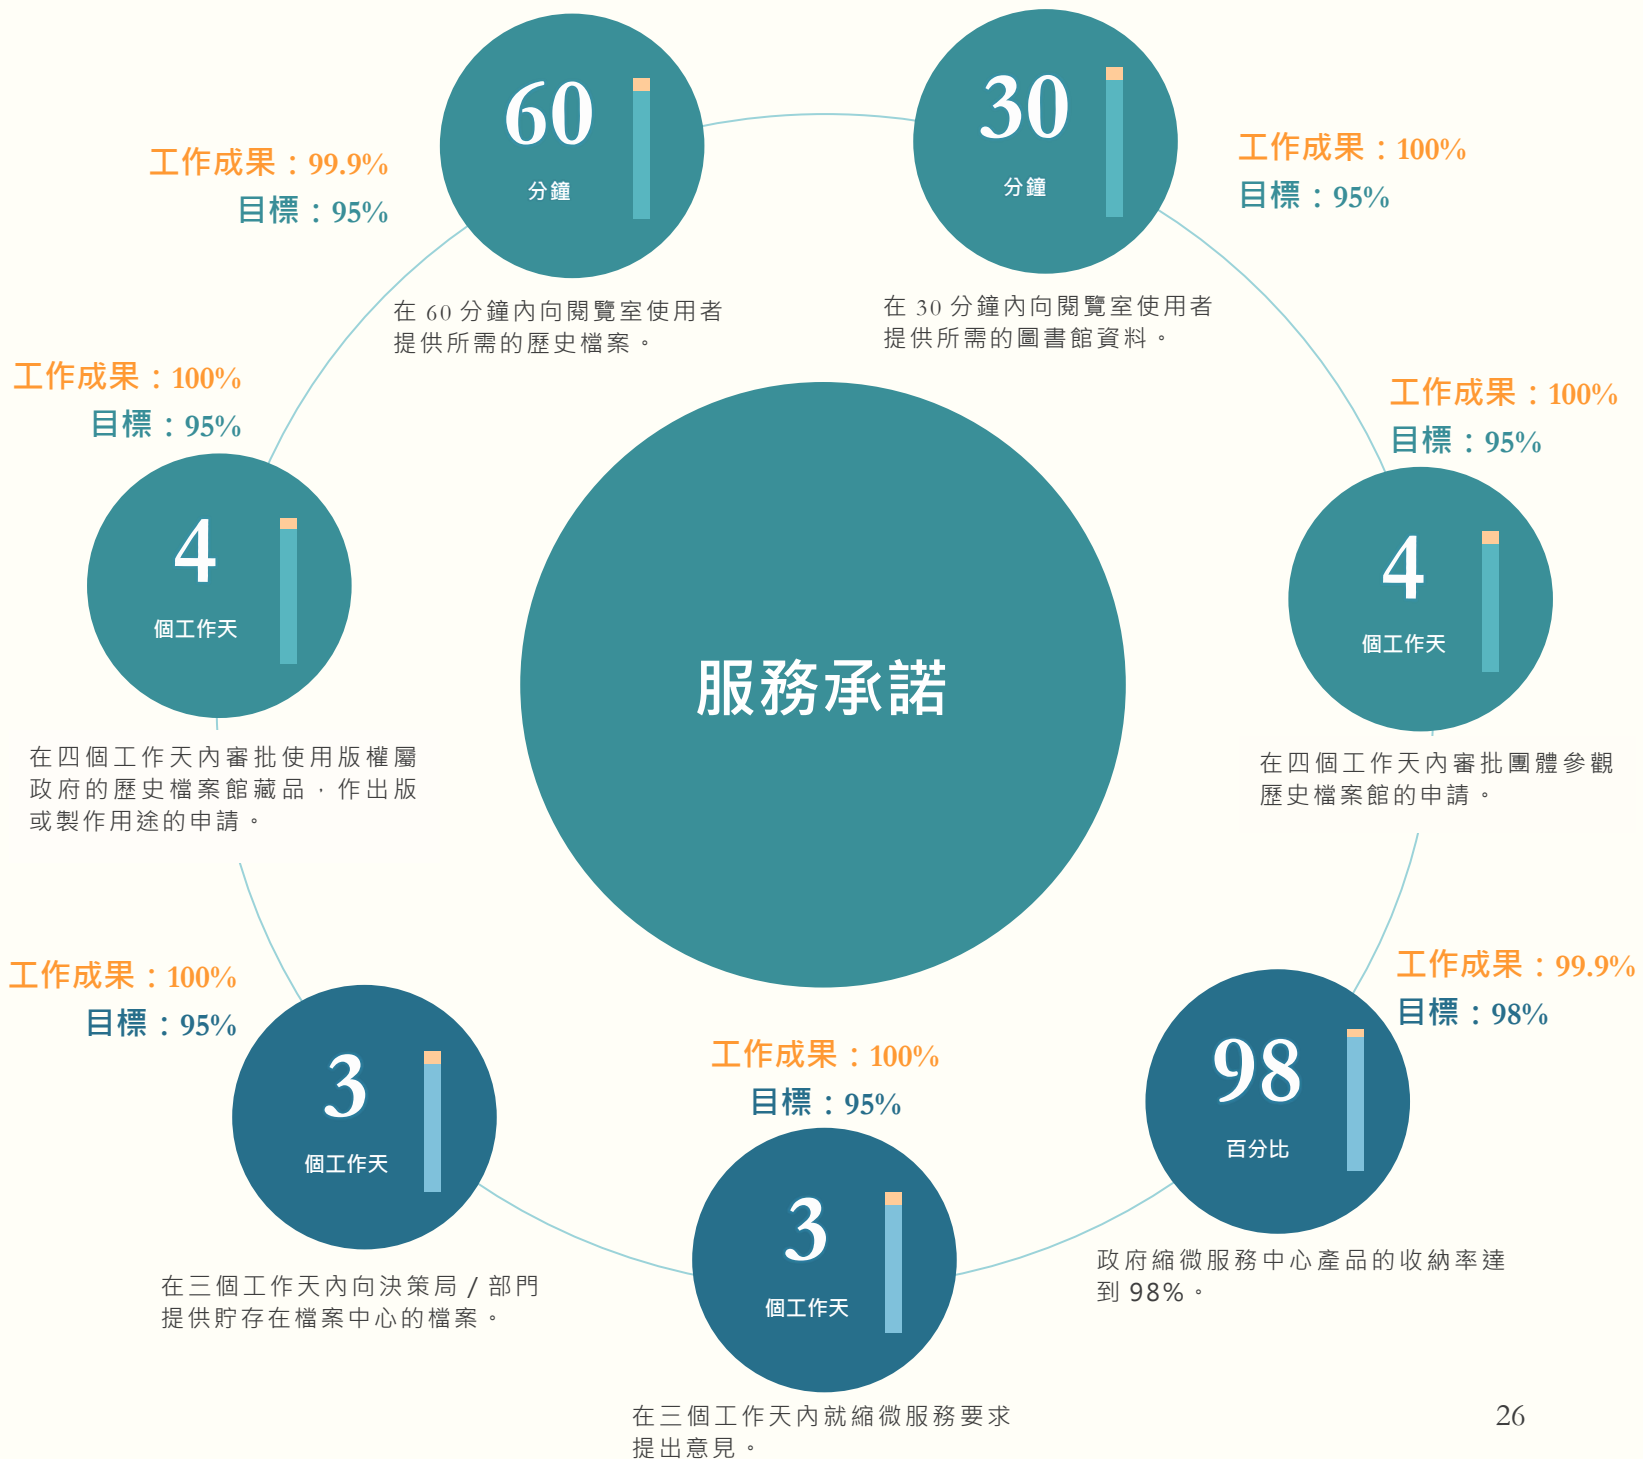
服務承諾

工作成果：99.9%
目標：95%

60
分鐘

在 60 分鐘內向閱覽室使用者提供所需的歷史檔案。

30
分鐘

工作成果：100%
目標：95%

在 30 分鐘內向閱覽室使用者提供所需的圖書館資料。

工作成果：100%
目標：95%

4
個工作天

在四個工作天內審批使用版權屬政府的歷史檔案館藏品，作出版或製作用途的申請。

工作成果：100%
目標：95%

4
個工作天

在四個工作天內審批團體參觀歷史檔案館的申請。

工作成果：100%
目標：95%

3
個工作天

在三個工作天內向決策局／部門提供貯存在檔案中心的檔案。

工作成果：100%
目標：95%

3
個工作天

在三個工作天內就縮微服務要求提出意見。

工作成果：99.9%
目標：98%

98
百分比

政府縮微服務中心產品的收納率達到 98%。

26